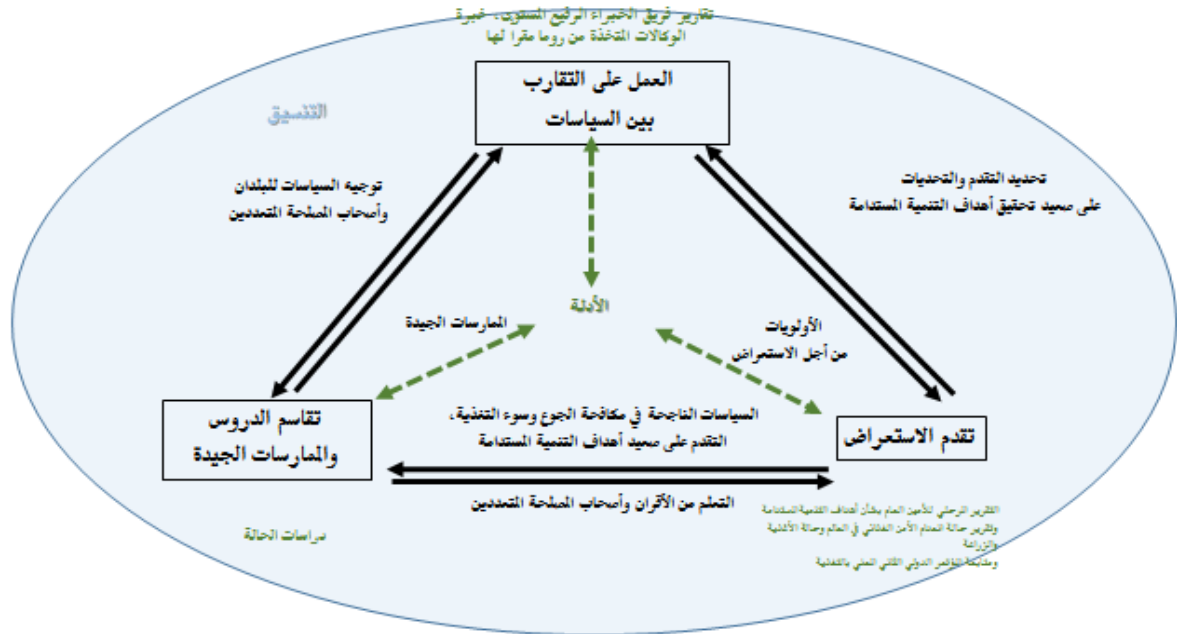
تقارير فريق الخبراء الرفيع المستوى، خبرة الوكالات المتخذة من روما مقرا لها

التنسيق

العمل على التقارب بين السياسات

توجيه السياسات للبلدان وأصحاب المصلحة المتعددين

تحديد التقدم والتحديات على صعيد تحقيق أهداف التنمية المستدامة

الأدلة

الممارسات الجيدة

الأولويات من أجل الاستعراض

تقاسم الدروس والممارسات الجيدة

السياسات الناجحة في مكافحة الجوع وسوء التغذية، التقدم على صعيد أهداف التنمية المستدامة

تقدم الاستعراض

التعلم من الأقران وأصحاب المصلحة المتعددين

دراسات الحالة

التقرير المرحلي للأمين العام بشأن أهداف التنمية المستدامة وتقرير حالة انعدام الأمن الغذائي في العالم وحالة الأغذية والزراعة ومتابعة المؤتمر الدولي الثاني المعني بالتغذية